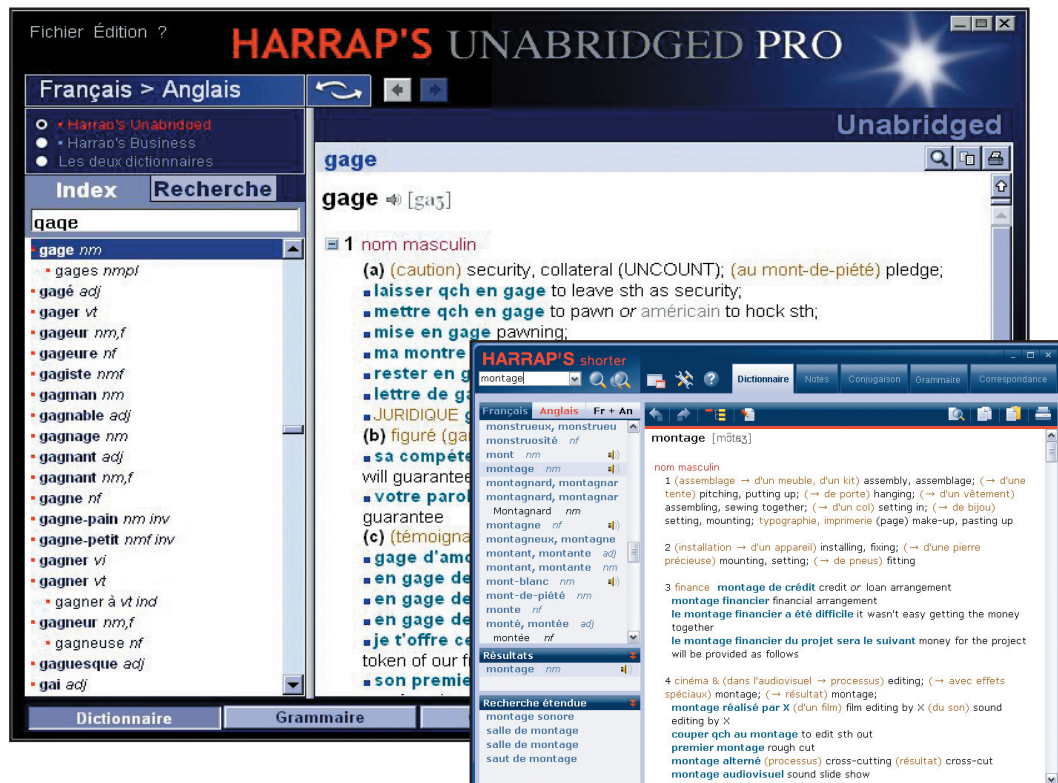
Fichier Édition ?

HARRAP'S UNABRIDGED PRO

Français > Anglais

• Harrap's Unabridged
• Harrap's Business
Les deux dictionnaires

Unabridged

Index Recherche

gage

gage nm
gages nmpl
gagé adj
gager vt
gageur nm,f
gageure nf
gagiste nmf
gagman nm
gagnable adj
gagnage nm
gagnant adj
gagnant nm,f
gagne nf
gagne-pain nm inv
gagne-petit nmf inv
gagner vi
gagner vt
gagner à vt ind
gagneur nm,f
gagneuse nf
gaguesque adj
gai adj

Dictionnaire Grammaire

gage

gage [gaʒ]

1 nom masculin
(a) (caution) security, collateral (UNCOUNT); (au mont-de-piété) pledge;
laisser qch en gage to leave sth as security;
mettre qch en gage to pawn or américain to hock sth;
mise en gage pawning;
ma montre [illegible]
rester en g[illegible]
lettre de g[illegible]
JURIDIQUE g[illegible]
(b) figuré (ga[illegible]
sa compéte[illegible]
will guarantee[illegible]
votre parol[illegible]
guarantee
(c) (témoigna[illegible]
gage d'amo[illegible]
en gage de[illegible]
en gage de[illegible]
en gage de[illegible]
je t'offre ce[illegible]
token of our f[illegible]
son premie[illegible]

HARRAP'S shorter

montage

Dictionnaire Notes Conjugaison Grammaire Correspondance

Français Anglais Fr + An

monstrueux, monstrueu
monstruosité nf
mont nm
montage nm
montagnard, montagnar
montagnard, montagnar
Montagnard nm
montagne nf
montagneux, montagne
montant, montante adj
montant, montante nm
mont-blanc nm
mont-de-piété nm
monte nf
monté, montée adj
montée nf

Résultats
montage nm

Recherche étendue
montage sonore
salle de montage
salle de montage
saut de montage

montage [mɔ̃taʒ]

nom masculin
1 (assemblage → d'un meuble, d'un kit) assembly, assemblage; (→ d'une tente) pitching, putting up; (→ de porte) hanging; (→ d'un vêtement) assembling, sewing together; (→ d'un col) setting in; (→ de bijou) setting, mounting; typographie, imprimerie (page) make-up, pasting up

2 (installation → d'un appareil) installing, fixing; (→ d'une pierre précieuse) mounting, setting; (→ de pneus) fitting

3 finance montage de crédit credit or loan arrangement
montage financier financial arrangement
le montage financier a été difficile it wasn't easy getting the money together
le montage financier du projet sera le suivant money for the project will be provided as follows

4 cinéma & (dans l'audiovisuel → processus) editing; (→ avec effets spéciaux) montage; (→ résultat) montage;
montage réalisé par X (d'un film) film editing by X (du son) sound editing by X
couper qch au montage to edit sth out
premier montage rough cut
montage alterné (processus) cross-cutting (résultat) cross-cut
montage audiovisuel sound slide show